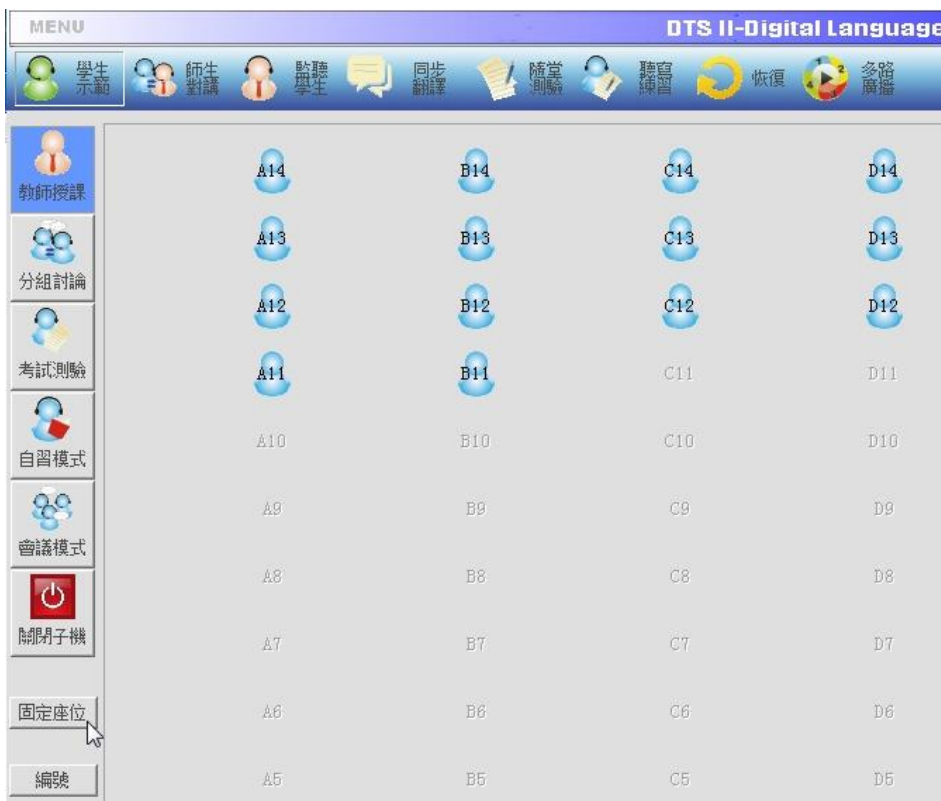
MENU

DTS II-Digital Language

學生示範 師生對講 監聽學生 同步翻譯 隨堂測驗 聽寫練習 恢復 多路廣播

教師授課

分組討論

考試測驗

自習模式

會議模式

關閉子機

固定座位

編號

| A14 | B14 | C14 | D14 |
|---|---|---|---|
| A13 | B13 | C13 | D13 |
| A12 | B12 | C12 | D12 |
| A11 | B11 | C11 | D11 |
| A10 | B10 | C10 | D10 |
| A9 | B9 | C9 | D9 |
| A8 | B8 | C8 | D8 |
| A7 | B7 | C7 | D7 |
| A6 | B6 | C6 | D6 |
| A5 | B5 | C5 | D5 |